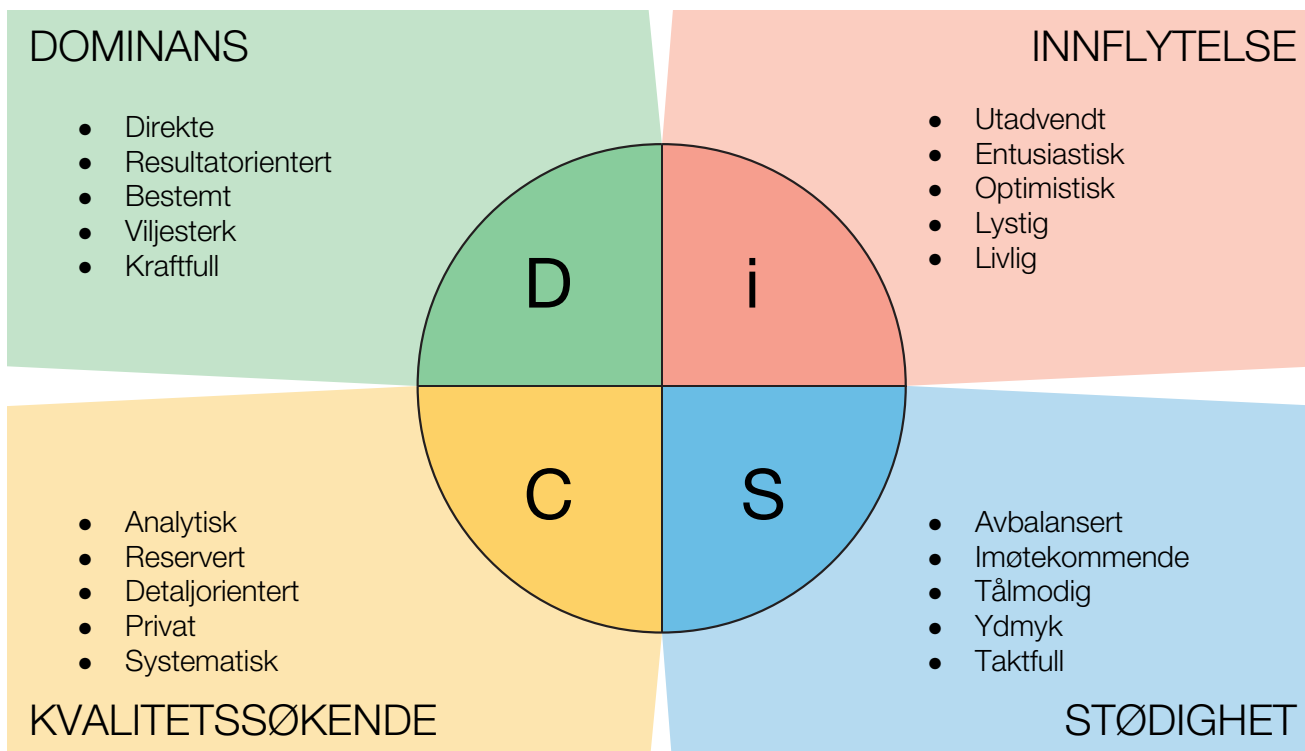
DOMINANS

- Direkte
- Resultatorientert
- Bestemt
- Viljesterk
- Kraftfull

INNFLYTELSE

- Utadvendt
- Entusiastisk
- Optimistisk
- Lystig
- Livlig

D

i

C

S

- Analytisk
- Reservert
- Detaljorientert
- Privat
- Systematisk

KVALITETSSØKENDE

- Avbalansert
- Imøtekommende
- Tålmodig
- Ydmyk
- Taktfull

STØDIGHET